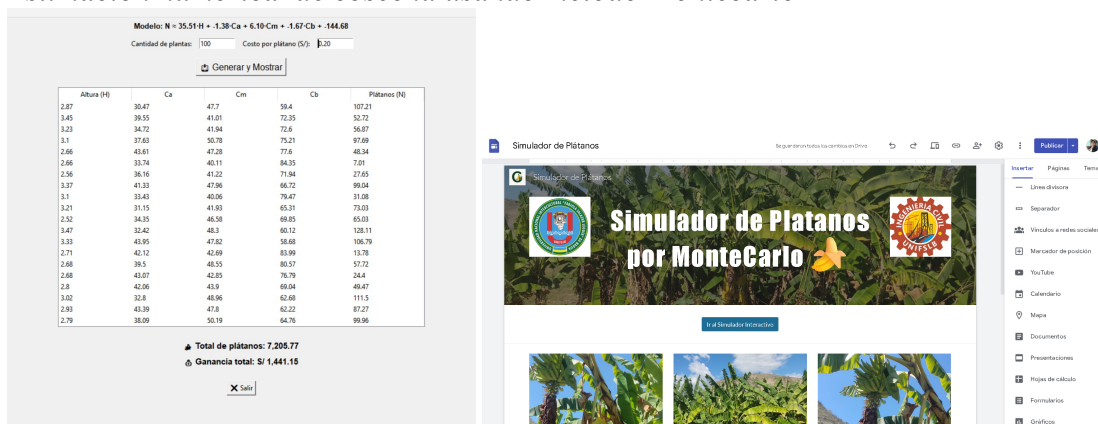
Modelo: N = 35.51·H + -1.38·Ca + 6.10·Cm + -1.67·Cb + -144.68

Cantidad de plantas: 100 Costo por plátano (S/): 0.20

Generar y Mostrar

| Altura (H) | Ca | Cm | Cb | Plátanos (N) |
|---|---|---|---|---|
| 2.87 | 30.47 | 47.7 | 59.4 | 107.21 |
| 3.45 | 39.55 | 41.01 | 72.35 | 52.72 |
| 3.23 | 34.72 | 41.94 | 72.6 | 56.87 |
| 3.1 | 37.63 | 50.78 | 75.21 | 97.69 |
| 2.66 | 43.61 | 47.28 | 77.6 | 48.34 |
| 2.66 | 33.74 | 40.11 | 84.35 | 7.01 |
| 2.56 | 36.16 | 41.22 | 71.94 | 27.65 |
| 3.37 | 41.33 | 47.96 | 66.72 | 99.04 |
| 3.1 | 33.43 | 40.06 | 79.47 | 31.08 |
| 3.21 | 31.15 | 41.93 | 65.31 | 73.03 |
| 2.52 | 34.35 | 46.58 | 69.85 | 65.03 |
| 3.47 | 32.42 | 48.3 | 60.12 | 128.11 |
| 3.33 | 43.95 | 47.82 | 58.68 | 106.79 |
| 2.71 | 42.12 | 42.69 | 83.99 | 13.78 |
| 2.68 | 39.5 | 48.55 | 80.57 | 57.72 |
| 2.68 | 43.07 | 42.85 | 76.79 | 24.4 |
| 2.8 | 42.06 | 43.9 | 69.04 | 49.47 |
| 3.02 | 32.8 | 48.96 | 62.68 | 111.5 |
| 2.93 | 43.39 | 47.8 | 62.22 | 87.27 |
| 2.79 | 38.09 | 50.19 | 64.76 | 99.96 |

Total de plátanos: 7,205.77
Ganancia total: S/ 1,441.15

Salir

Simulador de Plátanos
Se guardaron todos los cambios en Drive
Publicar

Simulador de Plátanos

Simulador de Platanos por MonteCarlo

UNIFSLB

Ir al Simulador Interactivo

Insertar Páginas Tema
Línea divisora
Separador
Vínculos a redes sociales
Marcador de posición
YouTube
Calendario
Mapa
Documentos
Presentaciones
Hojas de cálculo
Formularios
Gráficos